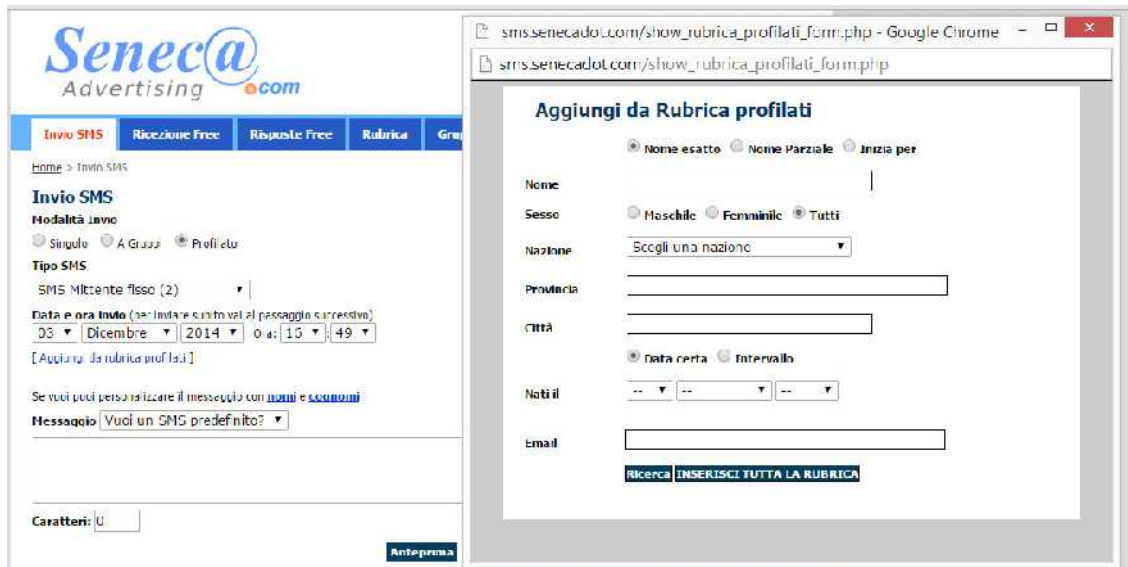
Senec@
Advertising .com

Invio SMS | Ricezione Free | Risposte Free | Rubrica | Gru

Home > Invio SMS

Invio SMS
Modalità invio
Singolo A Gruppi Profilato
Tipo SMS
SMS Mittente fisso (2)
Data e ora invio (per inviare subito vai al passaggio successivo)
03 Dicembre 2014 Ora: 15 : 49
[Aggiungi da rubrica profilati]

Se vuoi puoi personalizzare il messaggio con nomi e cognomi
Messaggio Vuoi un SMS predefinito?

Caratteri: 0

Anteprima

sms.senecadot.com/show_rubrica_profilati_form.php - Google Chrome
sms.senecadot.com/show_rubrica_profilati_form.php

Aggiungi da Rubrica profilati

Nome esatto Nome Parziale Inizia per

Nome

Sesso Maschile Femminile Tutti

Nazione Scegli una nazione

Provincia

Città

Data certa Intervallo

Nati il -- -- --

Email

Ricerca INSERISCI TUTTA LA RUBRICA